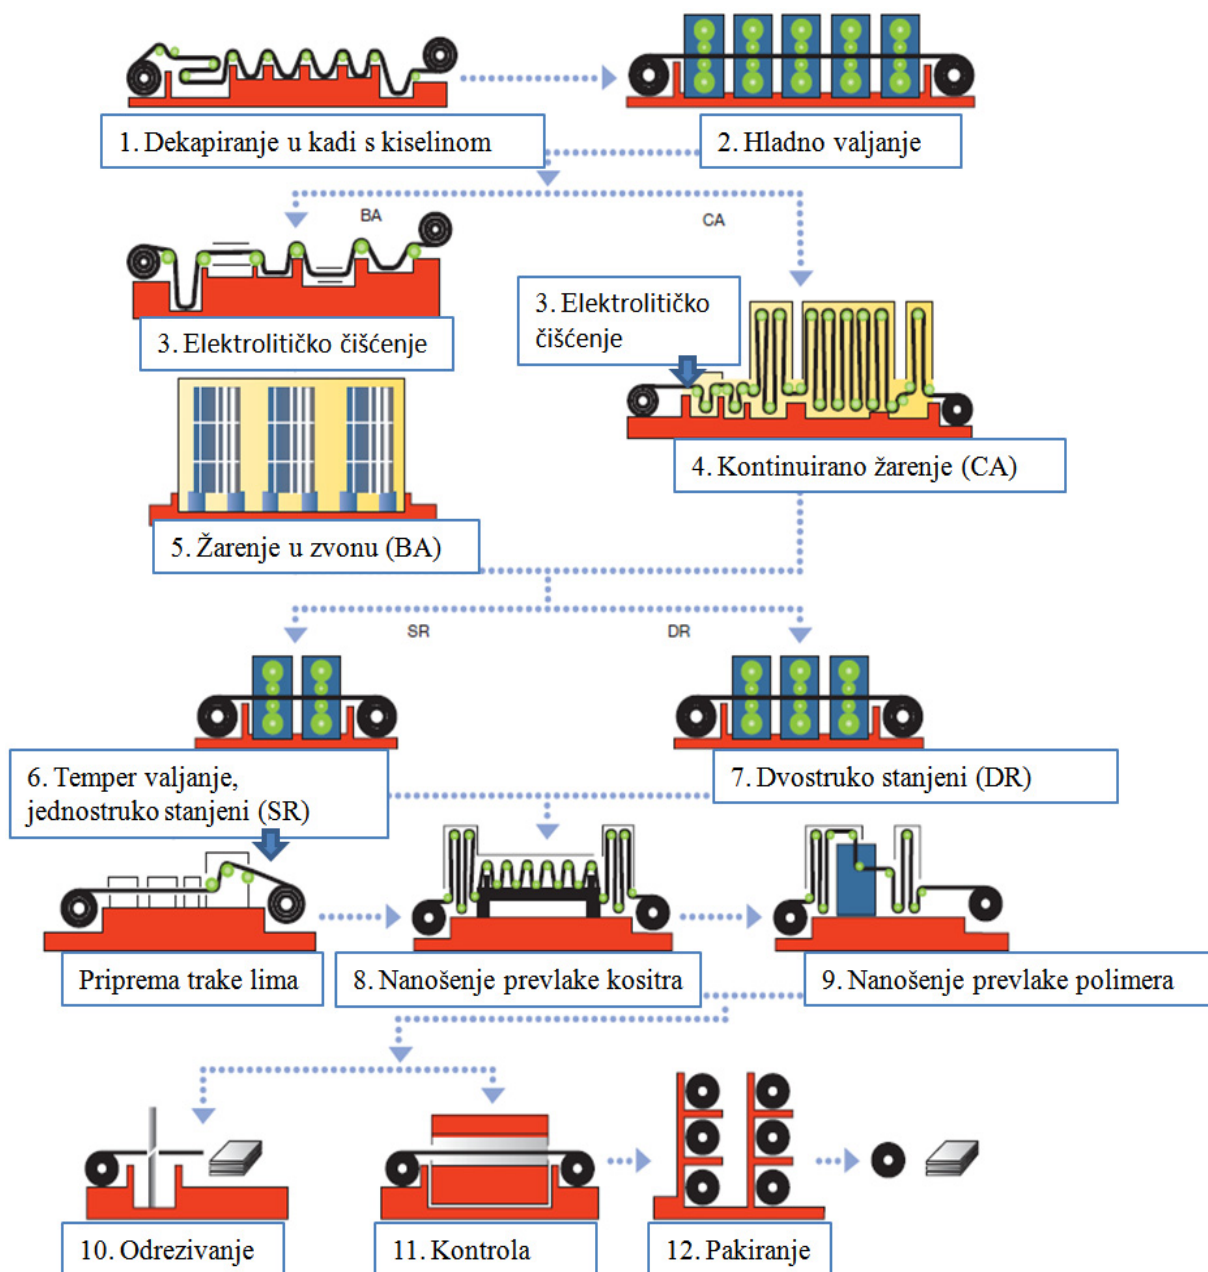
1. Dekapiranje u kadi s kiselinom

2. Hladno valjanje

BA

CA

3. Elektrolitičko čišćenje

3. Elektrolitičko čišćenje

4. Kontinuirano žarenje (CA)

5. Žarenje u zvonu (BA)

SR

DR

6. Temper valjanje, jednostruko stanjeni (SR)

7. Dvostruko stanjeni (DR)

Priprema trake lima

8. Nanošenje prevlake kositra

9. Nanošenje prevlake polimera

10. Odrezivanje

11. Kontrola

12. Pakiranje